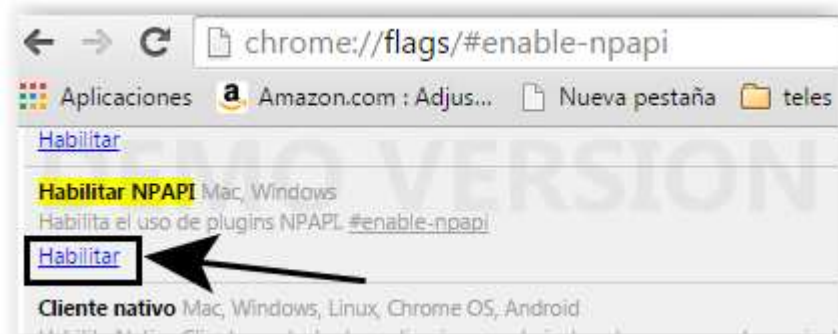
chrome://flags/#enable-npapi

Aplicaciones Amazon.com : Adjus... Nueva pestaña teles

Habilitar

DEMO VERSION

Habilitar NPAPI Mac, Windows
Habilita el uso de plugins NPAPI. #enable-npapi
Habilitar

Cliente nativo Mac, Windows, Linux, Chrome OS, Android
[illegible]